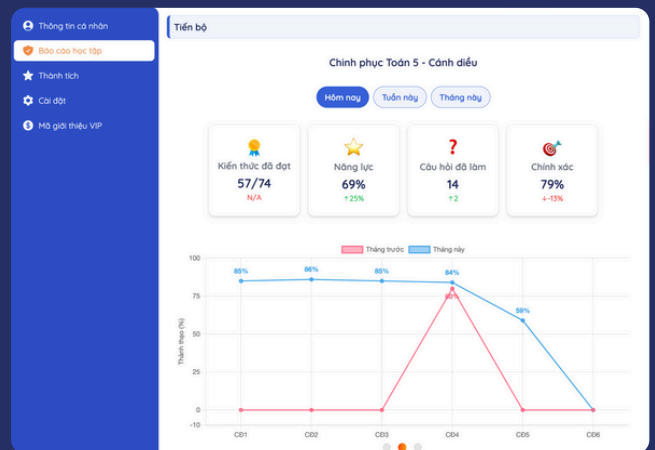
Thông tin cá nhân
Báo cáo học tập
Thành tích
Cài đặt
Mã giới thiệu VIP

Tiến bộ

Chinh phục Toán 5 - Cánh diều

Hôm nay
Tuần này
Tháng này

| Kiến thức đã đạt | Năng lực | Câu hỏi đã làm | Chính xác |
|---|---|---|---|
| 57/74 | 69% | 14 | 79% |
| N/A | ↑25% | ↑2 | ↓-13% |

Tháng trước
Tháng này

100
75
50
25
0
-10

Thành thạo (%)

85%
86%
85%
84%
80%
59%

CĐ1
CĐ2
CĐ3
CĐ4
CĐ5
CĐ6